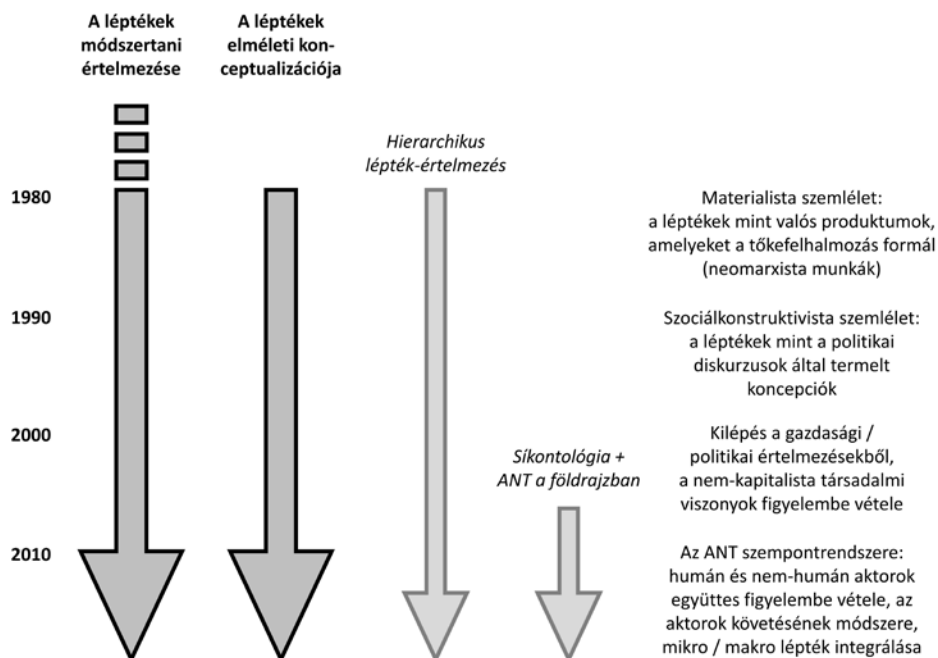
A léptékek módszertani értelmezése

A léptékek elméleti konceptualizációja

Hierarchikus lépték-értelmezés

1980

Materialista szemlélet: a léptékek mint valós produktumok, amelyeket a tőkefelhalmozás formál (neomarxista munkák)

1990

Szociálkonstruktivista szemlélet: a léptékek mint a politikai diskurzusok által termelt koncepciók

2000

Síkontológia + ANT a földrajzban

Kilépés a gazdasági / politikai értelmezésekből, a nem-kapitalista társadalmi viszonyok figyelembe vétele

2010

Az ANT szempontrendszere: humán és nem-humán aktorok együttes figyelembe vétele, az aktorok követésének módszere, mikro / makro lépték integrálása